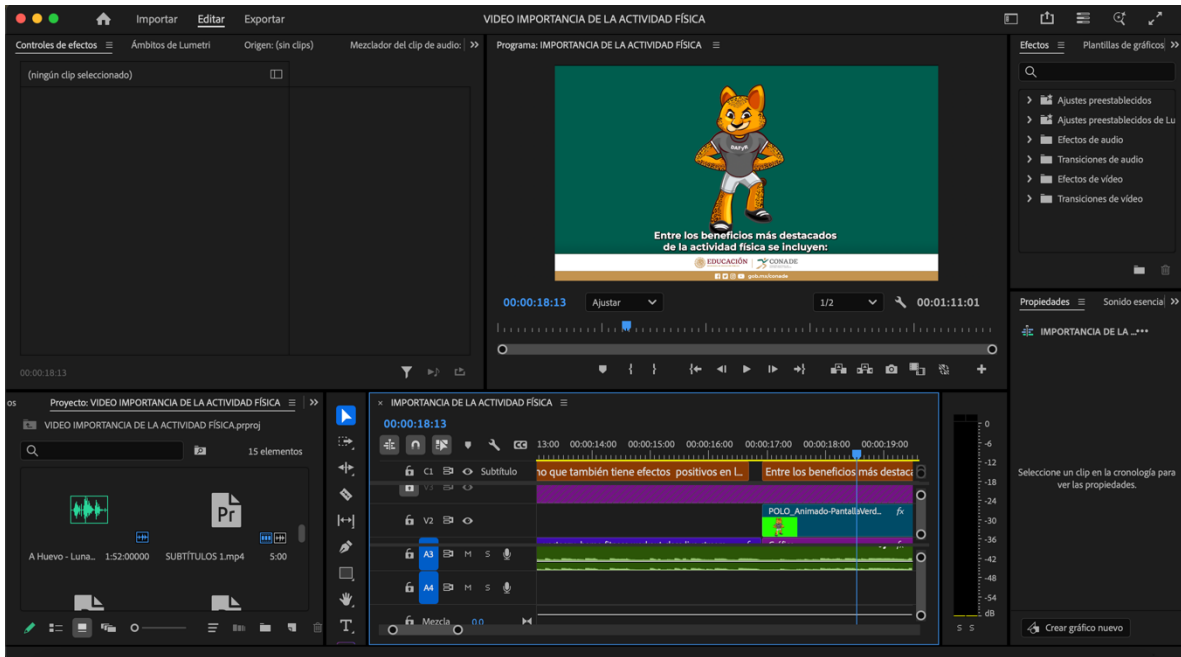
Importar Editar Exportar

VIDEO IMPORTANCIA DE LA ACTIVIDAD FÍSICA

Controles de efectos ≡ Ámbitos de Lumetri Origen: (sin clips) Mezclador del clip de audio: »

(ningún clip seleccionado)

00:00:18:13

Programa: IMPORTANCIA DE LA ACTIVIDAD FÍSICA ≡

DAFYD

Entre los beneficios más destacados de la actividad física se incluyen:

EDUCACIÓN CONADE

golumsconade

00:00:18:13 Ajustar 1/2 00:01:11:01

Efectos ≡ Plantillas de gráficos »

Ajustes preestablecidos

Ajustes preestablecidos de Lu

Efectos de audio

Transiciones de audio

Efectos de vídeo

Transiciones de vídeo

Propiedades ≡ Sonido esencial »

IMPORTANCIA DE LA ...•••

Seleccione un clip en la cronología para ver las propiedades.

Crear gráfico nuevo

os Proyecto: VIDEO IMPORTANCIA DE LA ACTIVIDAD FÍSICA ≡ »

VIDEO IMPORTANCIA DE LA ACTIVIDAD FÍSICA.prproj

15 elementos

A Huevo - Luna... 1:52:00000 SUBTÍTULOS 1.mp4 5:00

× IMPORTANCIA DE LA ACTIVIDAD FÍSICA ≡

00:00:18:13

13:00 00:00:14:00 00:00:15:00 00:00:16:00 00:00:17:00 00:00:18:00 00:00:19:00

C1 Subtítulo

no que también tiene efectos positivos en l... Entre los beneficios más destaca

V3

V2

POLO_Animado-PantallaVerd... fx

A3 M S

A4 M S

Mezcla 0.0

0 -6 -12 -18 -24 -30 -36 -42 -48 -54 dB

S S